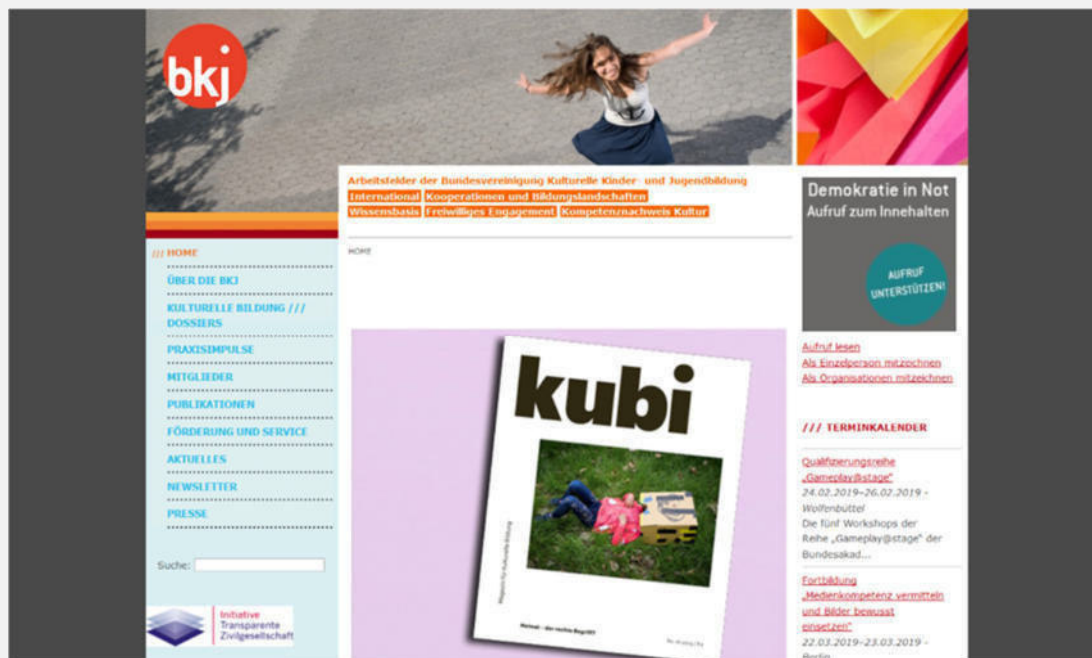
bkj

Arbeitsfelder der Bundesvereinigung Kulturelle Kinder- und Jugendbildung
International Kooperationen und Bildungslandschaften
Wissensbasis Freiwilliges Engagement Kompetenznachweis Kultur

/// HOME
ÜBER DIE BKJ
KULTURELLE BILDUNG /// DOSSIERS
PRAXISIMPULSE
MITGLIEDER
PUBLIKATIONEN
FÖRDERUNG UND SERVICE
AKTUELLES
NEWSLETTER
PRESSE

Suche:

Initiative Transparente Zivilgesellschaft

HOME

kubi
Magazin für Kulturelle Bildung
Heimat – der rechte Begriff?

Demokratie in Not
Aufruf zum Innehalten
AUFRUF UNTERSTÜTZEN!

Aufruf lesen
Als Einzelperson mitzeichnen
Als Organisationen mitzeichnen

/// TERMINKALENDER

Qualifizierungsreihe „Gameplay@stage"
24.02.2019–26.02.2019 - Wolfenbüttel
Die fünf Workshops der Reihe „Gameplay@stage" der Bundesakad...

Fortbildung „Medienkompetenz vermitteln und Bilder bewusst einsetzen"
22.03.2019–23.03.2019 - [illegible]